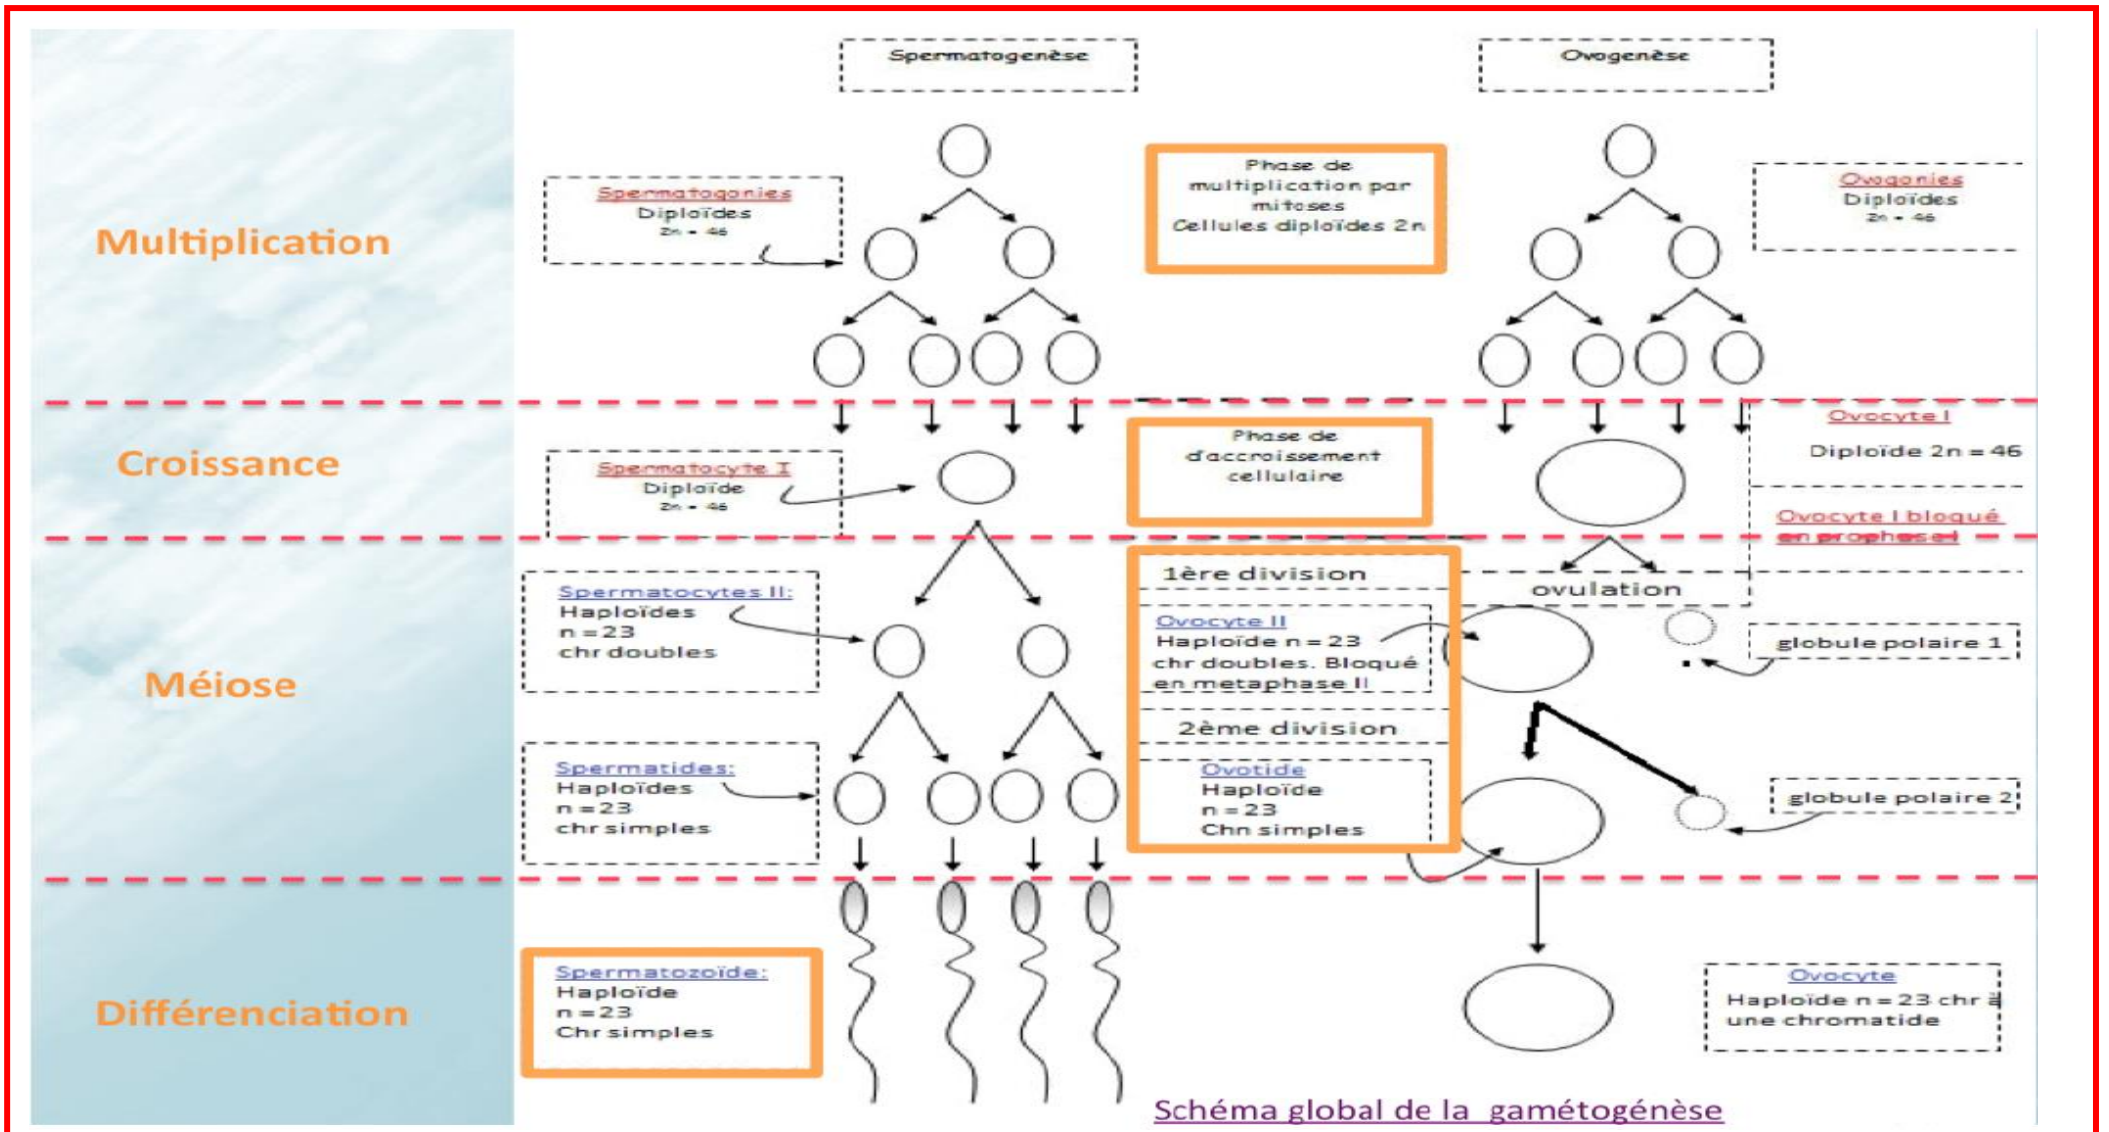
Multiplication

Croissance

Méiose

Différenciation

Spermatogenèse

Ovogenèse

Spermatogonies
Diploïdes
2n = 46

Phase de multiplication par mitoses
Cellules diploïdes 2n

Ovogonies
Diploïdes
2n = 46

Ovocyte I

Diploïde 2n = 46

Spermatocyte I
Diploïde
2n = 46

Phase de d'accroissement cellulaire

Ovocyte I bloqué en prophase I

1ère division

ovulation

Spermatocytes II:
Haploïdes
n = 23
chr doubles

Ovocyte II
Haploïde n = 23
chr doubles. Bloqué en metaphase II

globule polaire 1

2ème division

Spermatides:
Haploïdes
n = 23
chr simples

Ovotide
Haploïde
n = 23
Chn simples

globule polaire 2

Spermatozoïde:
Haploïde
n = 23
Chr simples

Ovocyte
Haploïde n = 23 chr à une chromatide

Schéma global de la gamétogénèse